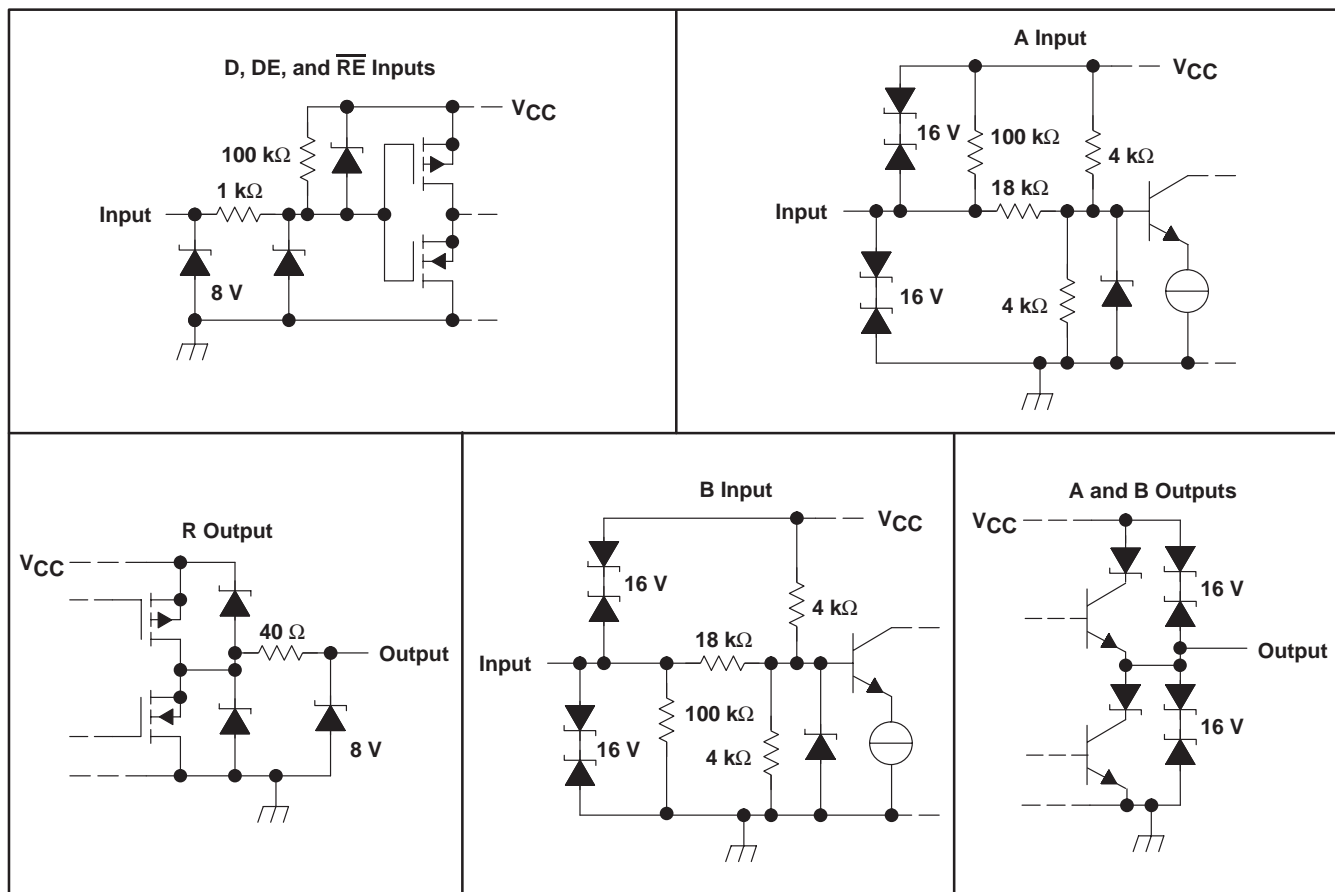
D, DE, and $\overline{RE}$ Inputs

$V_{CC}$

100 kΩ

1 kΩ

Input

8 V

A Input

$V_{CC}$

16 V

100 kΩ

4 kΩ

18 kΩ

Input

16 V

4 kΩ

R Output

$V_{CC}$

40 Ω

Output

8 V

B Input

$V_{CC}$

16 V

4 kΩ

18 kΩ

Input

100 kΩ

16 V

4 kΩ

A and B Outputs

$V_{CC}$

16 V

Output

16 V